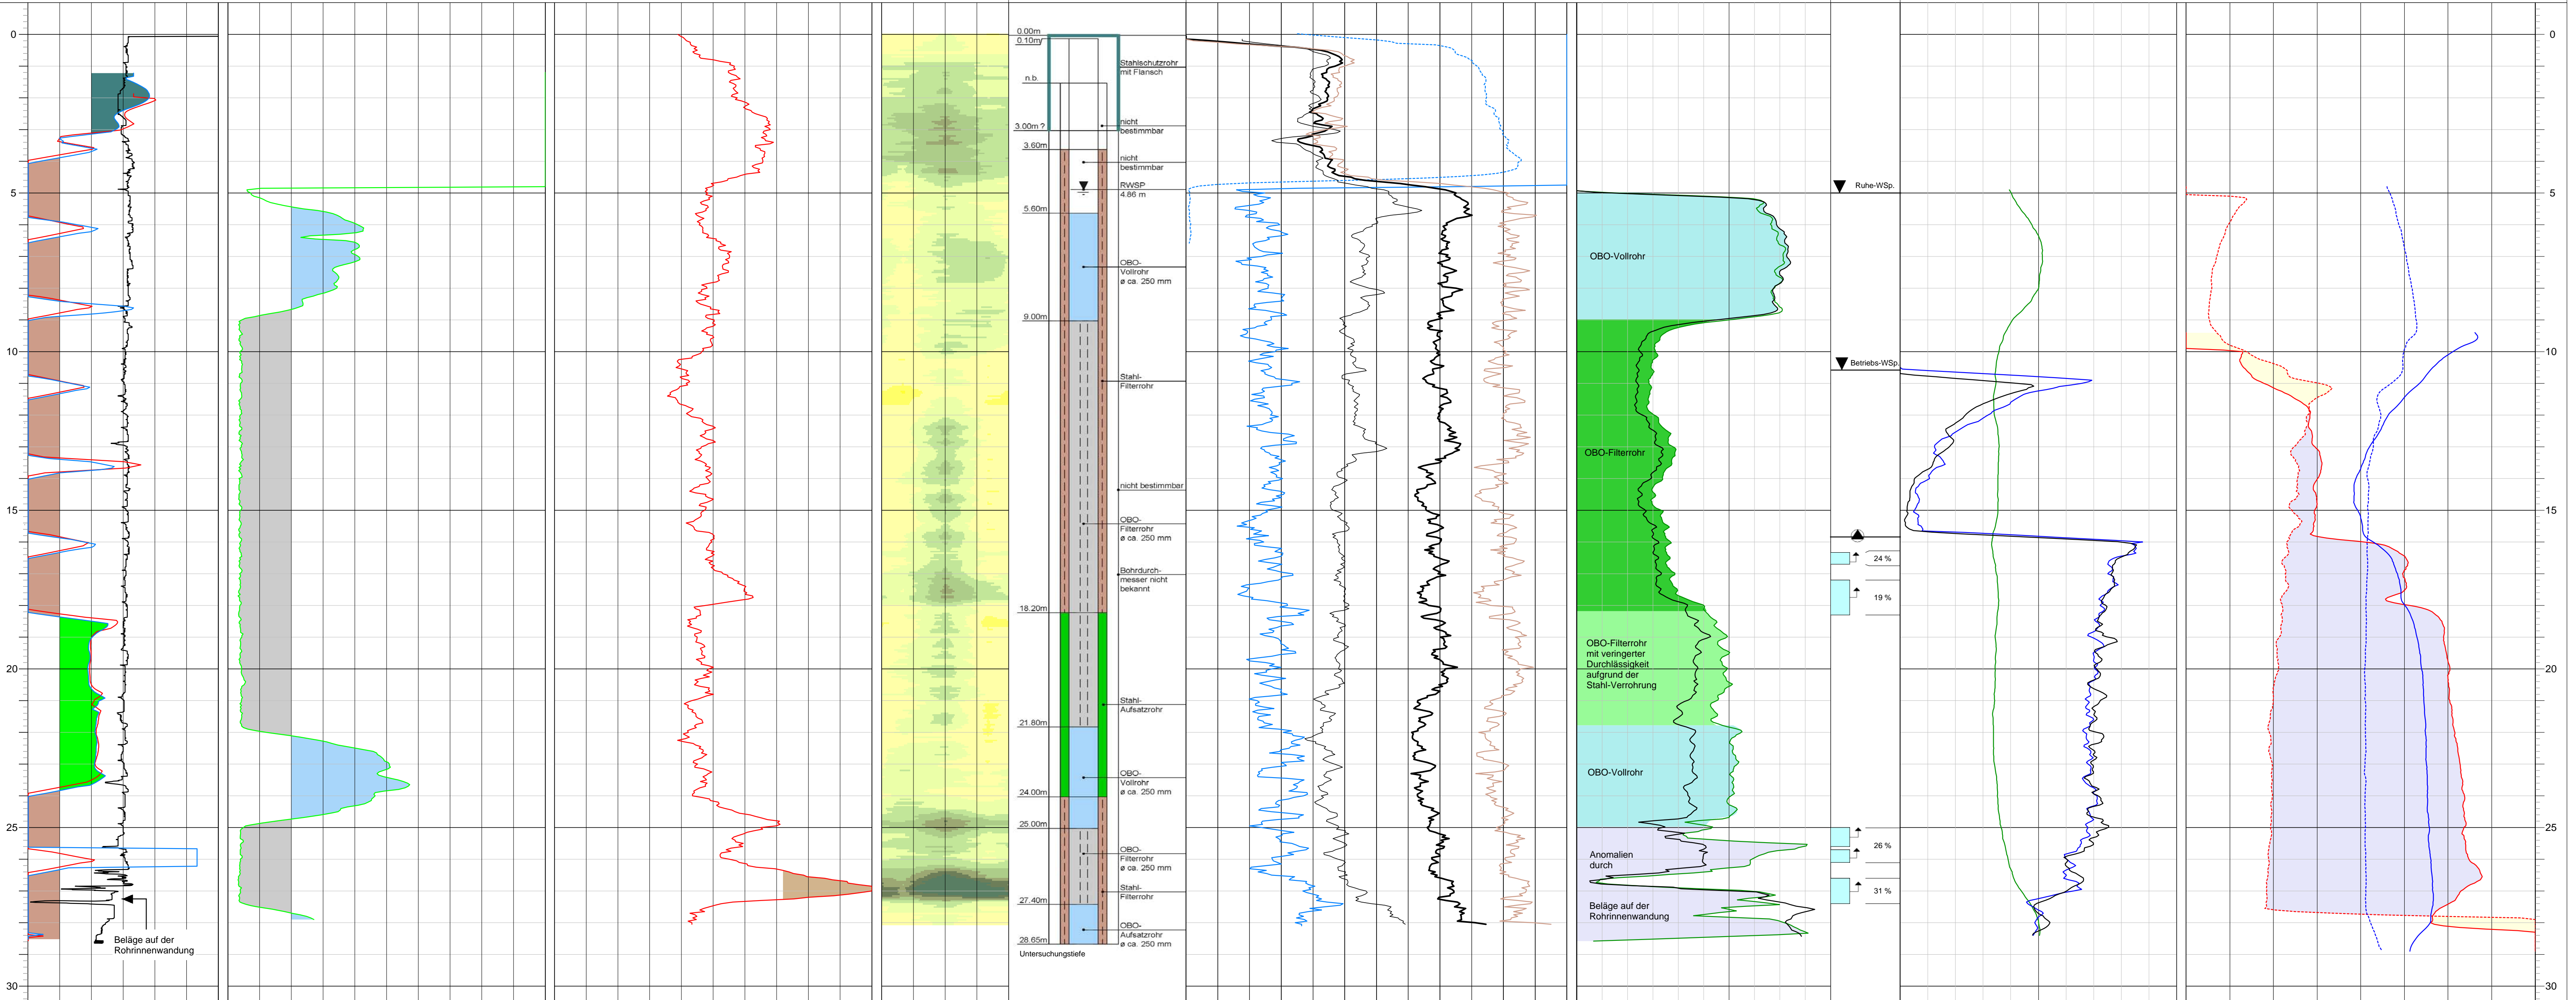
0
5
10
15
20
25
30

Beläge auf der Rohrinnenwandung

0.00m
0.10m
Stahlschutzrohr mit Flansch
n.b.
nicht bestimmbar
3.00m ?
3.60m
nicht bestimmbar
RWSP 4.86 m
5.60m
OBO-Vollrohr ø ca. 250 mm
9.00m
Stahl-Filterrohr
nicht bestimmbar
OBO-Filterrohr ø ca. 250 mm
Bohrdurchmesser nicht bekannt
18.20m
Stahl-Aufsatzrohr
21.80m
OBO-Vollrohr ø ca. 250 mm
24.00m
25.00m
OBO-Filterrohr ø ca. 250 mm
Stahl-Filterrohr
27.40m
OBO-Aufsatzrohr ø ca. 250 mm
28.65m
Untersuchungstiefe

OBO-Vollrohr
OBO-Filterrohr
OBO-Filterrohr mit verringerter Durchlässigkeit aufgrund der Stahl-Verrohrung
OBO-Vollrohr
Anomalien durch
Beläge auf der Rohrinnenwandung

Ruhe-WSp.
Betriebs-WSp.
24 %
19 %
26 %
31 %

0
5
10
15
20
25
30